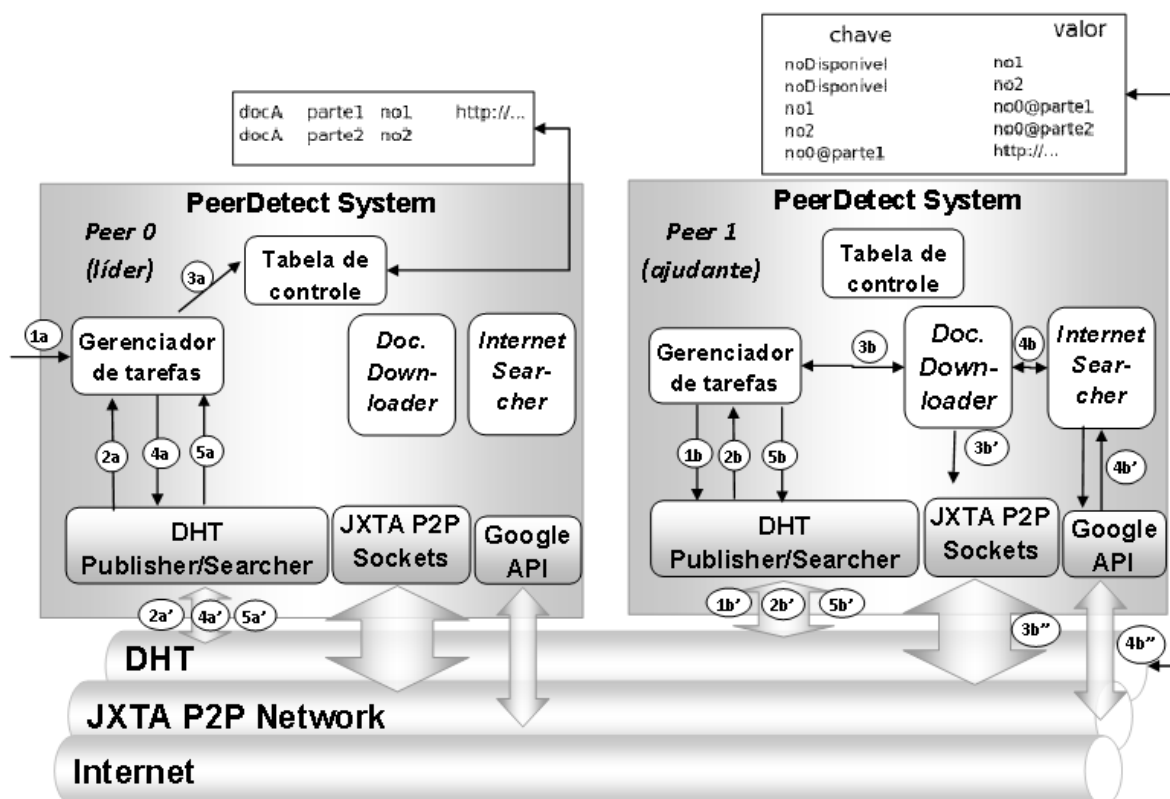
| chave | valor |
|---|---|
| noDisponivel | no1 |
| noDisponivel | no2 |
| no1 | no0@parte1 |
| no2 | no0@parte2 |
| no0@parte1 | http://... |

| docA | parte1 | no1 | http://... |
|---|---|---|---|
| docA | parte2 | no2 | |

PeerDetect System

Peer 0 (líder)

Tabela de controle

3a

1a

Gerenciador de tarefas

Doc. Downloader

Internet Searcher

2a 4a 5a

DHT Publisher/Searcher

JXTA P2P Sockets

Google API

2a' 4a' 5a'

PeerDetect System

Peer 1 (ajudante)

Tabela de controle

Gerenciador de tarefas

3b

Doc. Downloader

4b

Internet Searcher

1b 2b 5b

3b'

4b'

DHT Publisher/Searcher

JXTA P2P Sockets

Google API

1b' 2b' 5b'

3b''

4b''

DHT

JXTA P2P Network

Internet